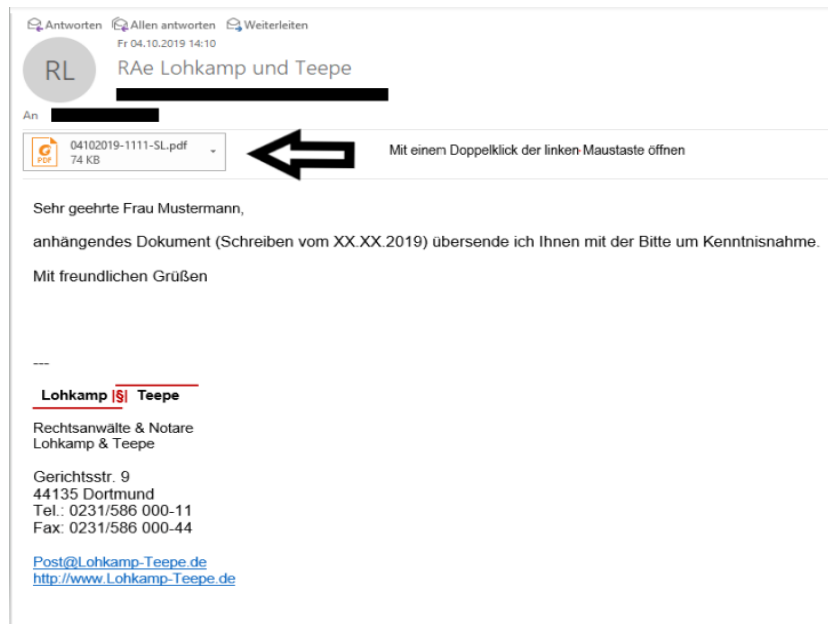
Antworten Allen antworten Weiterleiten

Fr 04.10.2019 14:10

RL

RAe Lohkamp und Teepe

An

04102019-1111-SL.pdf
74 KB

Mit einem Doppelklick der linken Maustaste öffnen

Sehr geehrte Frau Mustermann,

anhängendes Dokument (Schreiben vom XX.XX.2019) übersende ich Ihnen mit der Bitte um Kenntnisnahme.

Mit freundlichen Grüßen

---

Lohkamp |§| Teepe

Rechtsanwälte & Notare
Lohkamp & Teepe

Gerichtsstr. 9
44135 Dortmund
Tel.: 0231/586 000-11
Fax: 0231/586 000-44

Post@Lohkamp-Teepe.de
http://www.Lohkamp-Teepe.de